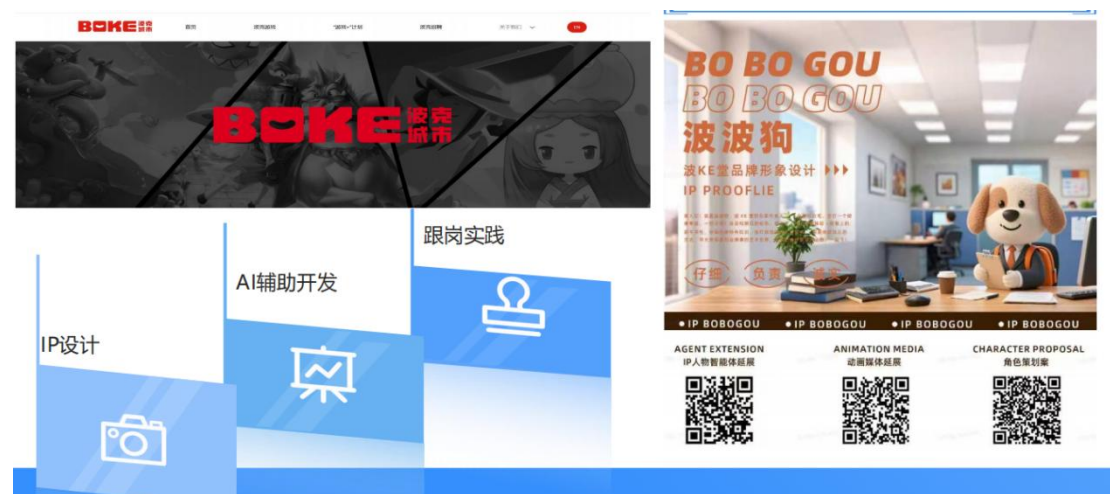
BOKE 波克城市

首页 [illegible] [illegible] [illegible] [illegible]

BOKE 波克城市

跟岗实践

AI辅助开发

IP设计

BO BO GOU
BO BO GOU
波波狗
波KE堂品牌形象设计 ▶▶▶
IP PROOFLIE

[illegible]

仔细 负责 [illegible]

● IP BOBOGOU ● IP BOBOGOU ● IP BOBOGOU ● IP BOBOGOU

AGENT EXTENSION
IP人物智能体延展

ANIMATION MEDIA
动画媒体延展

CHARACTER PROPOSAL
角色策划案